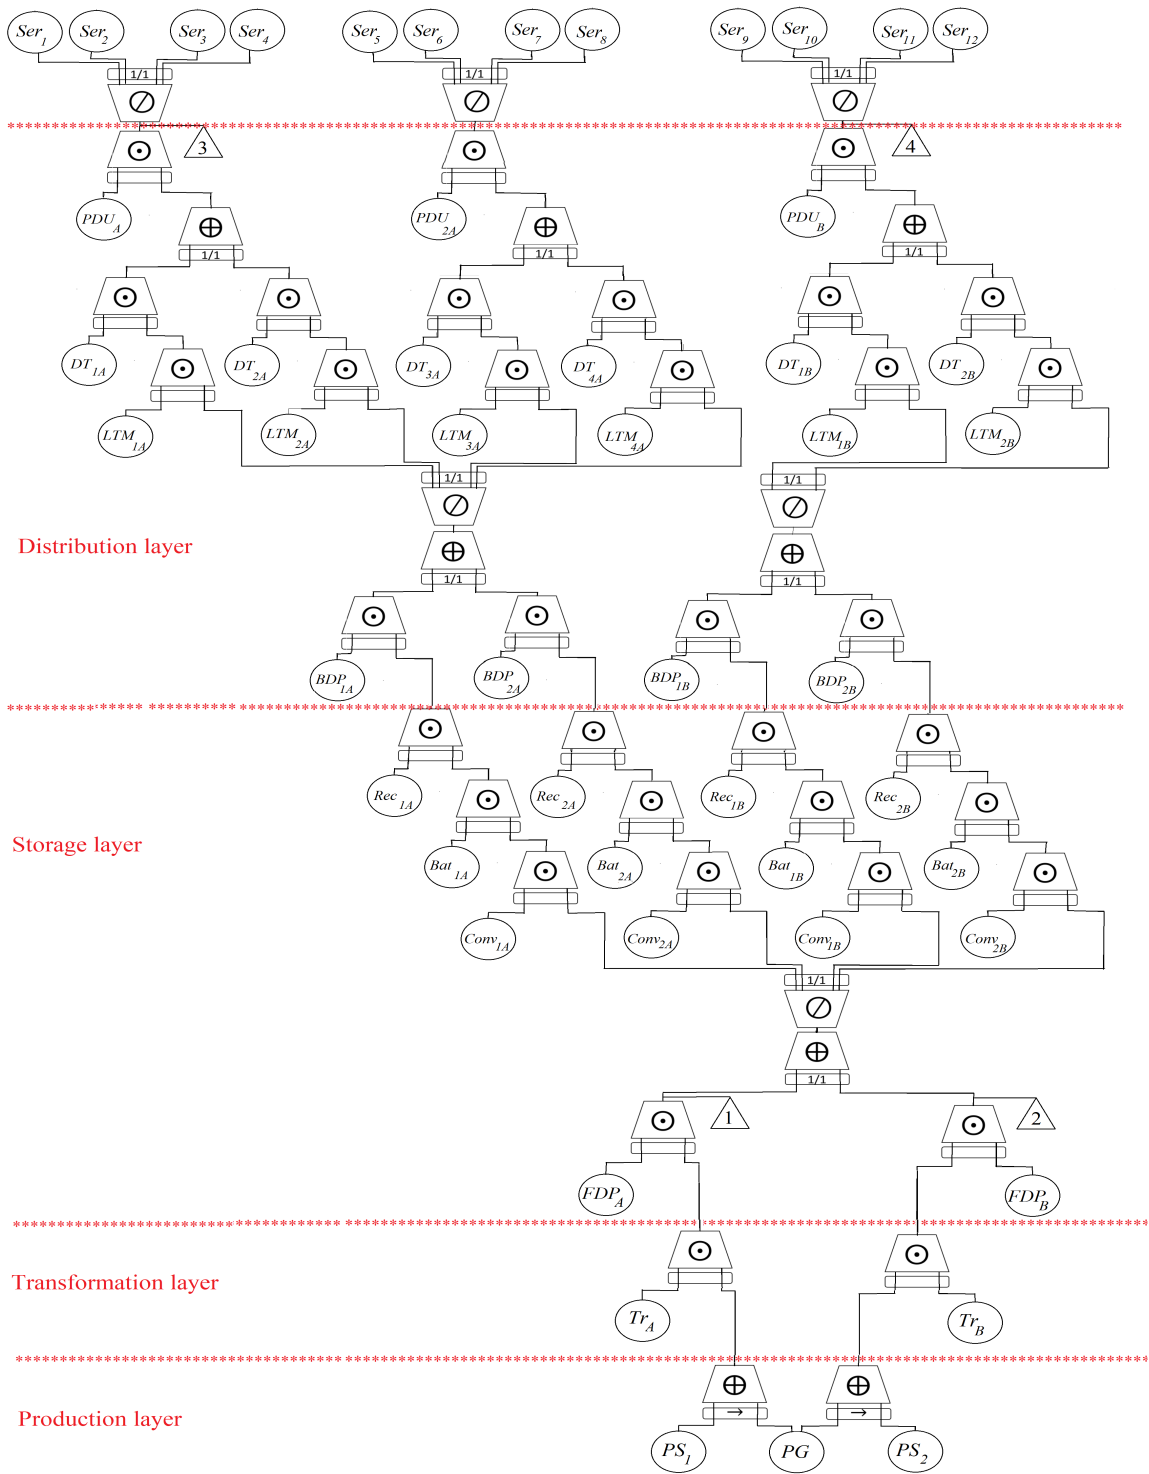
$Ser_1$ $Ser_2$ $Ser_3$ $Ser_4$ $Ser_5$ $Ser_6$ $Ser_7$ $Ser_8$ $Ser_9$ $Ser_{10}$ $Ser_{11}$ $Ser_{12}$

1/1 1/1 1/1

$\oslash$ $\oslash$ $\oslash$

$\odot$ 3 $\odot$ $\odot$ 4

$PDU_A$ $PDU_{2A}$ $PDU_B$

$\oplus$ 1/1 $\oplus$ 1/1 $\oplus$ 1/1

$DT_{1A}$ $DT_{2A}$ $DT_{3A}$ $DT_{4A}$ $DT_{1B}$ $DT_{2B}$

$LTM_{1A}$ $LTM_{2A}$ $LTM_{3A}$ $LTM_{4A}$ $LTM_{1B}$ $LTM_{2B}$

1/1 $\oslash$ $\oplus$ 1/1 1/1 $\oslash$ $\oplus$ 1/1

Distribution layer

$BDP_{1A}$ $BDP_{2A}$ $BDP_{1B}$ $BDP_{2B}$

$Rec_{1A}$ $Rec_{2A}$ $Rec_{1B}$ $Rec_{2B}$

Storage layer

$Bat_{1A}$ $Bat_{2A}$ $Bat_{1B}$ $Bat_{2B}$

$Conv_{1A}$ $Conv_{2A}$ $Conv_{1B}$ $Conv_{2B}$

1/1 $\oslash$ $\oplus$ 1/1

$\odot$ 1 $\odot$ 2

$FDP_A$ $FDP_B$

Transformation layer

$Tr_A$ $Tr_B$

Production layer

$\oplus$ → $\oplus$ →

$PS_1$ $PG$ $PS_2$